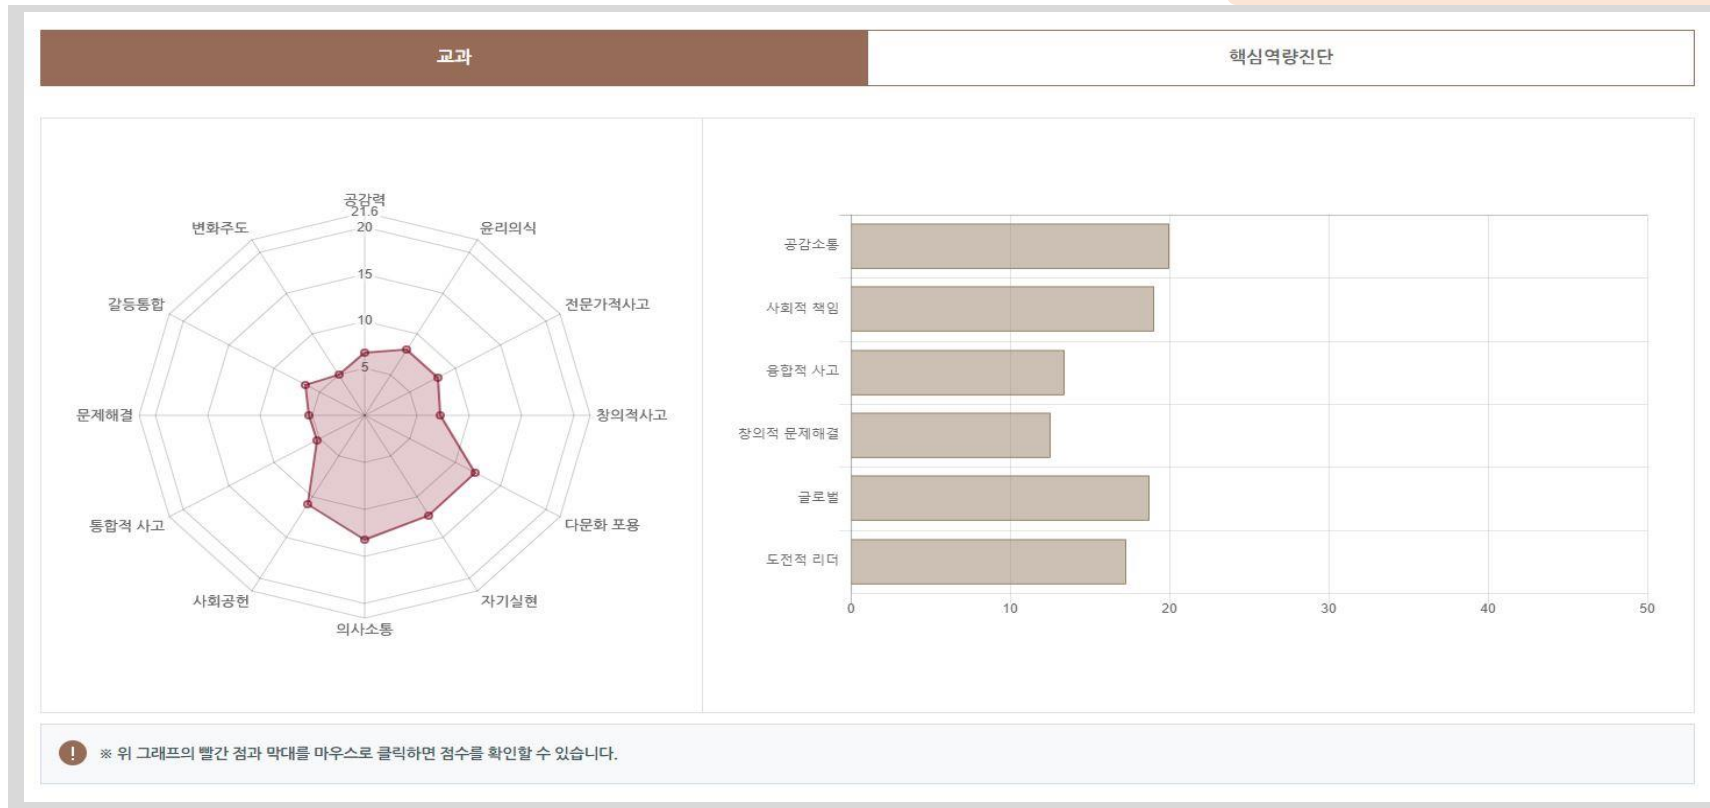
교과

핵심역량진단

공감력
21.6
20
15
10
5
윤리의식
전문가적사고
창의적사고
다문화 포용
자기실현
의사소통
사회공헌
통합적 사고
문제해결
갈등통합
변화주도

공감소통
사회적 책임
융합적 사고
창의적 문제해결
글로벌
도전적 리더
0
10
20
30
40
50

! ※ 위 그래프의 빨간 점과 막대를 마우스로 클릭하면 점수를 확인할 수 있습니다.